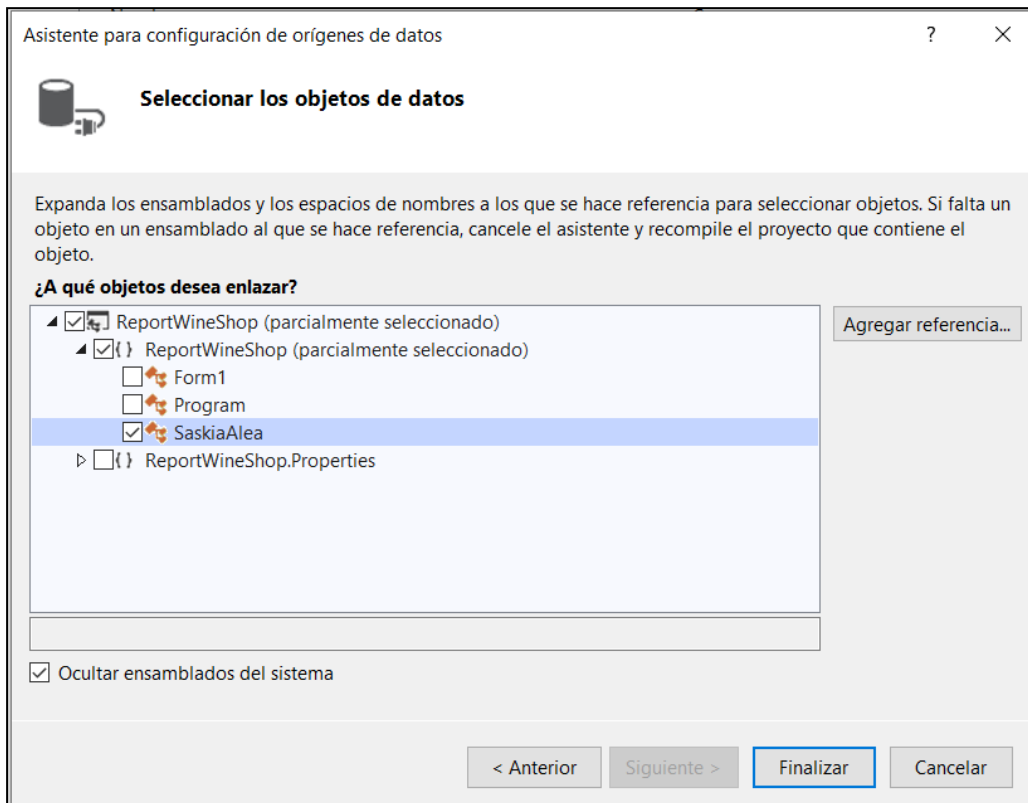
Asistente para configuración de orígenes de datos

?

Seleccionar los objetos de datos

Expanda los ensamblados y los espacios de nombres a los que se hace referencia para seleccionar objetos. Si falta un objeto en un ensamblado al que se hace referencia, cancele el asistente y recompile el proyecto que contiene el objeto.

¿A qué objetos desea enlazar?

ReportWineShop (parcialmente seleccionado)
{ } ReportWineShop (parcialmente seleccionado)
Form1
Program
SaskiaAlea
{ } ReportWineShop.Properties

Agregar referencia...

Ocultar ensamblados del sistema

< Anterior

Siguiente >

Finalizar

Cancelar